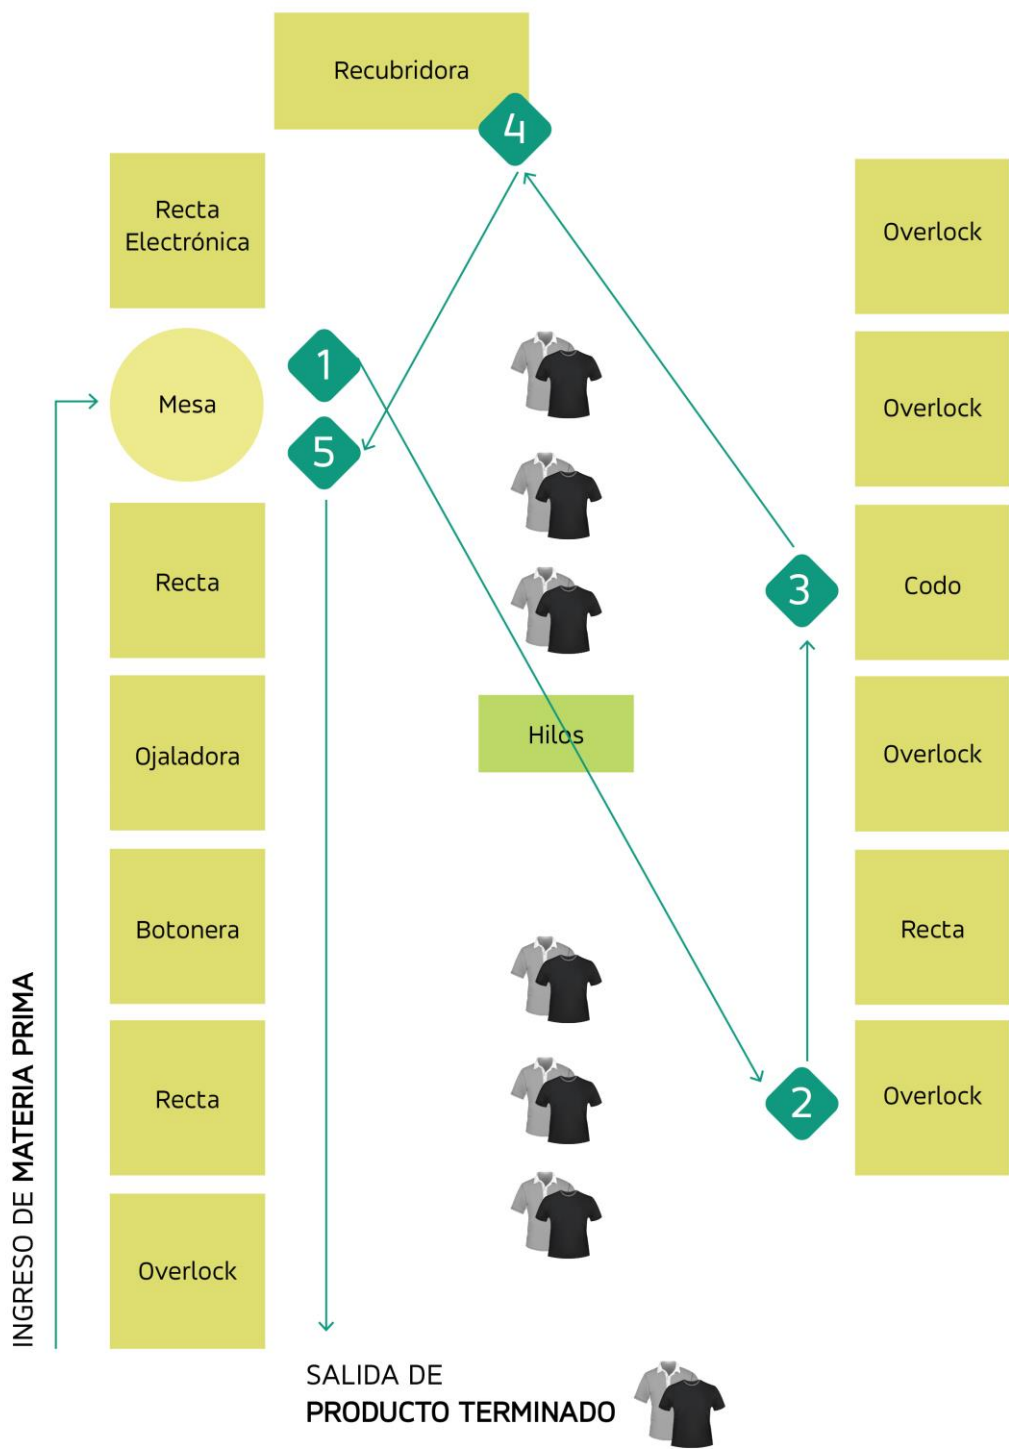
Recubridora

4

Recta Electrónica

Overlock

1

Mesa

5

Overlock

Recta

3

Codo

Ojaladora

Hilos

Overlock

Botonera

Recta

Recta

2

Overlock

Overlock

INGRESO DE MATERIA PRIMA

SALIDA DE
PRODUCTO TERMINADO